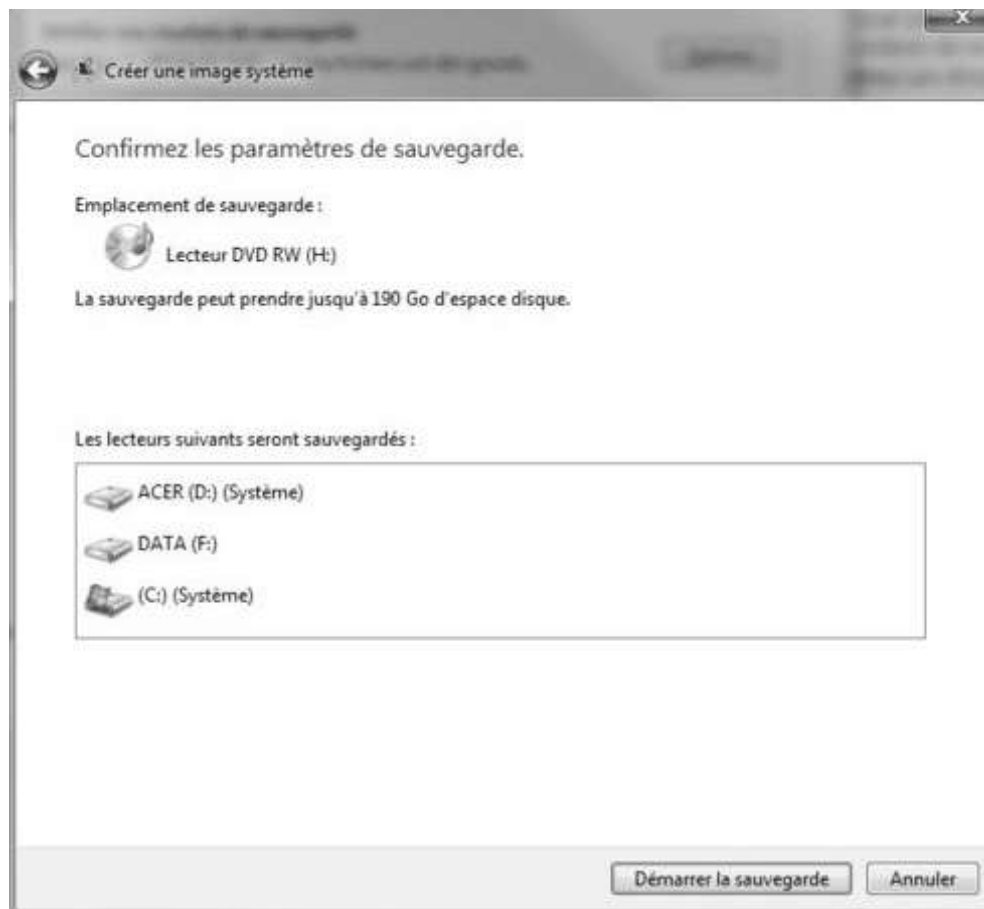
Créer une image système

Confirmez les paramètres de sauvegarde.

Emplacement de sauvegarde :

Lecteur DVD RW (H:)

La sauvegarde peut prendre jusqu'à 190 Go d'espace disque.

Les lecteurs suivants seront sauvegardés :

ACER (D:) (Système)

DATA (F:)

(C:) (Système)

Démarrer la sauvegarde

Annuler